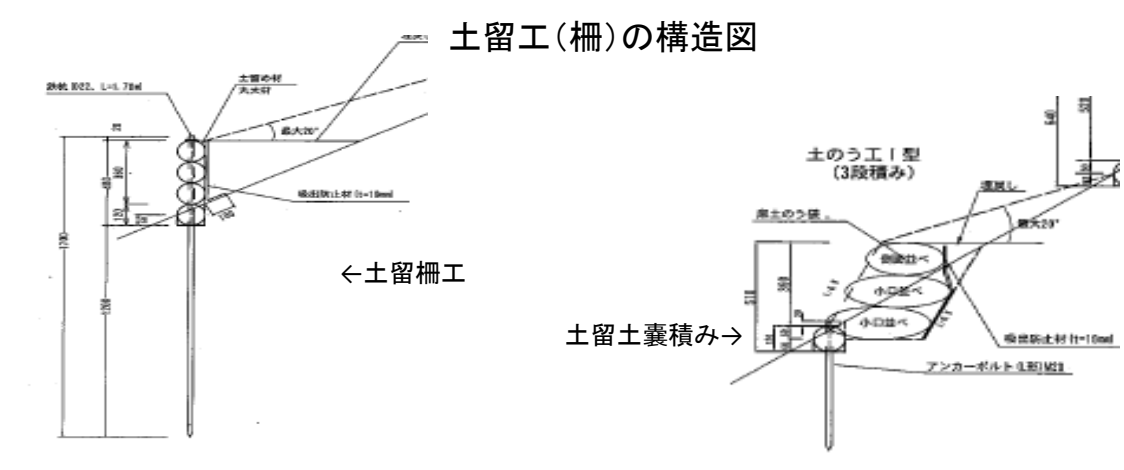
土留工(柵)の構造図

鉄杭 D22, L=1.70m

土留め材
丸太材

最大30°

吸出防止材 t=10mm

←土留柵工

土のう工Ⅰ型
(3段積み)

埋戻し

最大20°

用土のう袋

小口並べ

小口並べ

小口並べ

吸出防止材 t=10mm

アンカーボルト

土留土嚢積み→